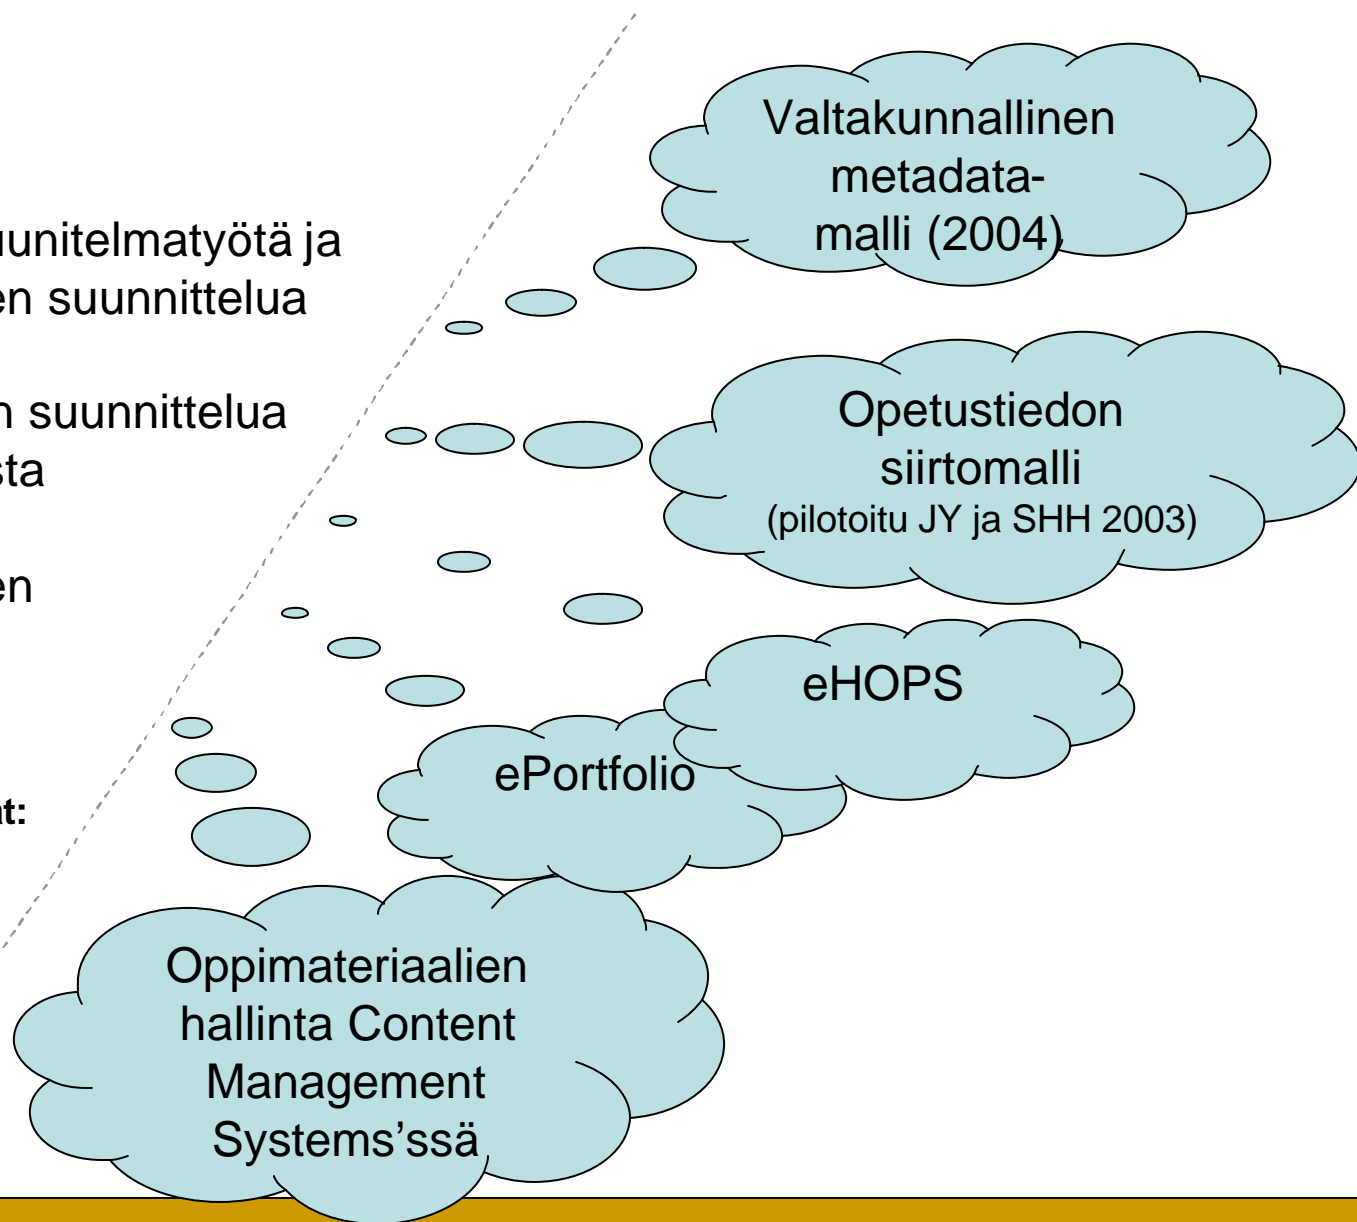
uunitelmatyötä ja
en suunnittelua

n suunnittelua
sta

en

t:

Valtakunnallinen metadata-malli (2004)

Opetustiedon siirtomalli
(pilotoitu JY ja SHH 2003)

eHOPS

ePortfolio

Oppimateriaalien hallinta Content Management Systems'ssä